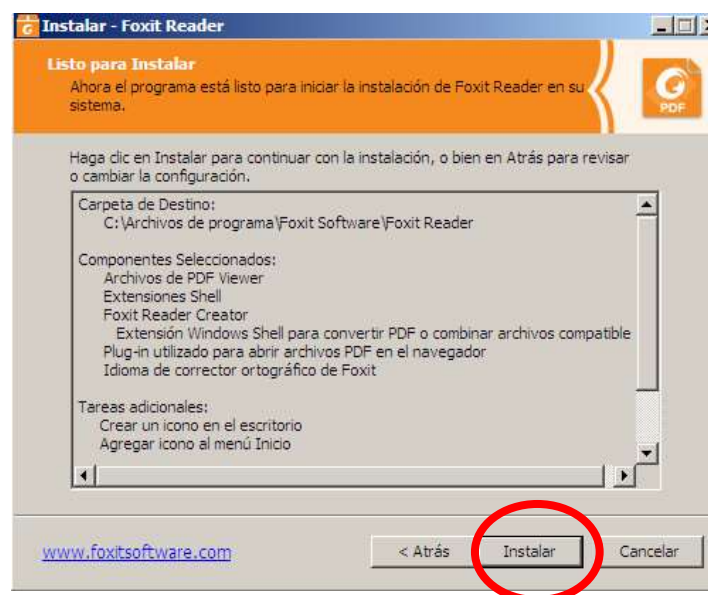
Instalar - Foxit Reader

Listo para Instalar
Ahora el programa está listo para iniciar la instalación de Foxit Reader en su sistema.

PDF

Haga clic en Instalar para continuar con la instalación, o bien en Atrás para revisar o cambiar la configuración.

Carpeta de Destino:
C:\Archivos de programa\Foxit Software\Foxit Reader

Componentes Seleccionados:
Archivos de PDF Viewer
Extensiones Shell
Foxit Reader Creator
Extensión Windows Shell para convertir PDF o combinar archivos compatible
Plug-in utilizado para abrir archivos PDF en el navegador
Idioma de corrector ortográfico de Foxit

Tareas adicionales:
Crear un icono en el escritorio
Agregar icono al menú Inicio

www.foxitsoftware.com

< Atrás
Instalar
Cancelar